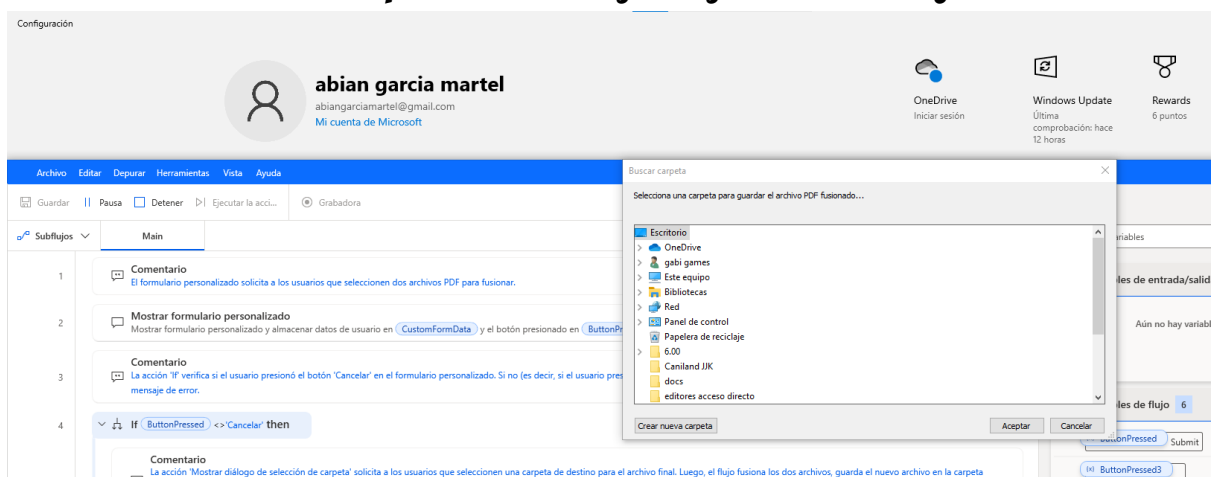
Configuración

abian garcia martel
abiangarciamartel@gmail.com
Mi cuenta de Microsoft

OneDrive
Iniciar sesión

Windows Update
Última comprobación: hace 12 horas

Rewards
6 puntos

Archivo Editar Depurar Herramientas Vista Ayuda

Guardar | Pausa Detener Ejecutar la acci... Grabadora

Subflujos Main

1 Comentario
El formulario personalizado solicita a los usuarios que seleccionen dos archivos PDF para fusionar.

2 Mostrar formulario personalizado
Mostrar formulario personalizado y almacenar datos de usuario en CustomFormData y el botón presionado en ButtonPr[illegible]

3 Comentario
La acción 'If' verifica si el usuario presionó el botón 'Cancelar' en el formulario personalizado. Si no (es decir, si el usuario pres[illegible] mensaje de error.

4 If ButtonPressed <> 'Cancelar' then

Comentario
La acción 'Mostrar diálogo de selección de carpeta' solicita a los usuarios que seleccionen una carpeta de destino para el archivo final. Luego, el flujo fusiona los dos archivos, guarda el nuevo archivo en la carpeta

Buscar carpeta
Selecciona una carpeta para guardar el archivo PDF fusionado...

Escritorio
OneDrive
gabi games
Este equipo
Bibliotecas
Red
Panel de control
Papelera de reciclaje
6.00
Caniland JJK
docs
editores acceso directo

Crear nueva carpeta
Aceptar
Cancelar

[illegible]ariables
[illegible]les de entrada/salid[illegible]
Aún no hay variab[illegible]
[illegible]les de flujo 6
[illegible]onPressed Submit
(x) ButtonPressed3